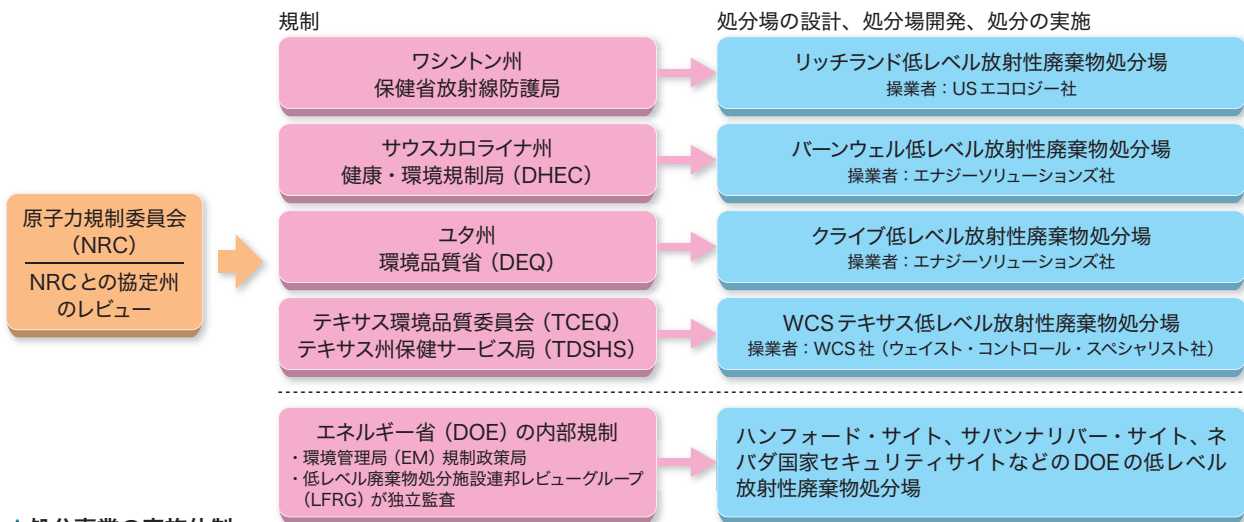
規制

処分場の設計、処分場開発、処分の実施

原子力規制委員会（NRC）

NRCとの協定州のレビュー

ワシントン州
保健省放射線防護局

リッチランド低レベル放射性廃棄物処分場
操業者：US エコロジー社

サウスカロライナ州
健康・環境規制局（DHEC）

バーンウェル低レベル放射性廃棄物処分場
操業者：エナジーソリューションズ社

ユタ州
環境品質省（DEQ）

クライブ低レベル放射性廃棄物処分場
操業者：エナジーソリューションズ社

テキサス環境品質委員会（TCEQ）
テキサス州保健サービス局（TDSHS）

WCS テキサス低レベル放射性廃棄物処分場
操業者：WCS 社（ウェイスト・コントロール・スペシャリスト社）

エネルギー省（DOE）の内部規制
・環境管理局（EM）規制政策局
・低レベル廃棄物処分施設連邦レビューグループ（LFRG）が独立監査

ハンフォード・サイト、サバンナリバー・サイト、ネバダ国家セキュリティサイトなどのDOEの低レベル放射性廃棄物処分場

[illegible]